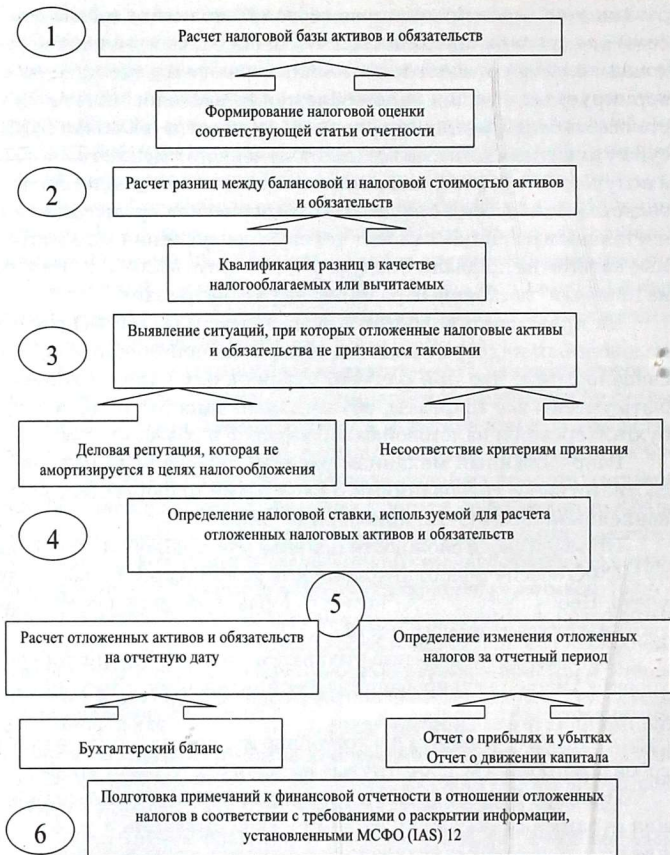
1

Расчет налоговой базы активов и обязательств

Формирование налоговой оценки соответствующей статьи отчетности

2

Расчет разниц между балансовой и налоговой стоимостью активов и обязательств

Квалификация разниц в качестве налогооблагаемых или вычитаемых

3

Выявление ситуаций, при которых отложенные налоговые активы и обязательства не признаются таковыми

Деловая репутация, которая не амортизируется в целях налогообложения

Несоответствие критериям признания

4

Определение налоговой ставки, используемой для расчета отложенных налоговых активов и обязательств

5

Расчет отложенных активов и обязательств на отчетную дату

Определение изменения отложенных налогов за отчетный период

Бухгалтерский баланс

Отчет о прибылях и убытках
Отчет о движении капитала

6

Подготовка примечаний к финансовой отчетности в отношении отложенных налогов в соответствии с требованиями о раскрытии информации, установленными МСФО (IAS) 12